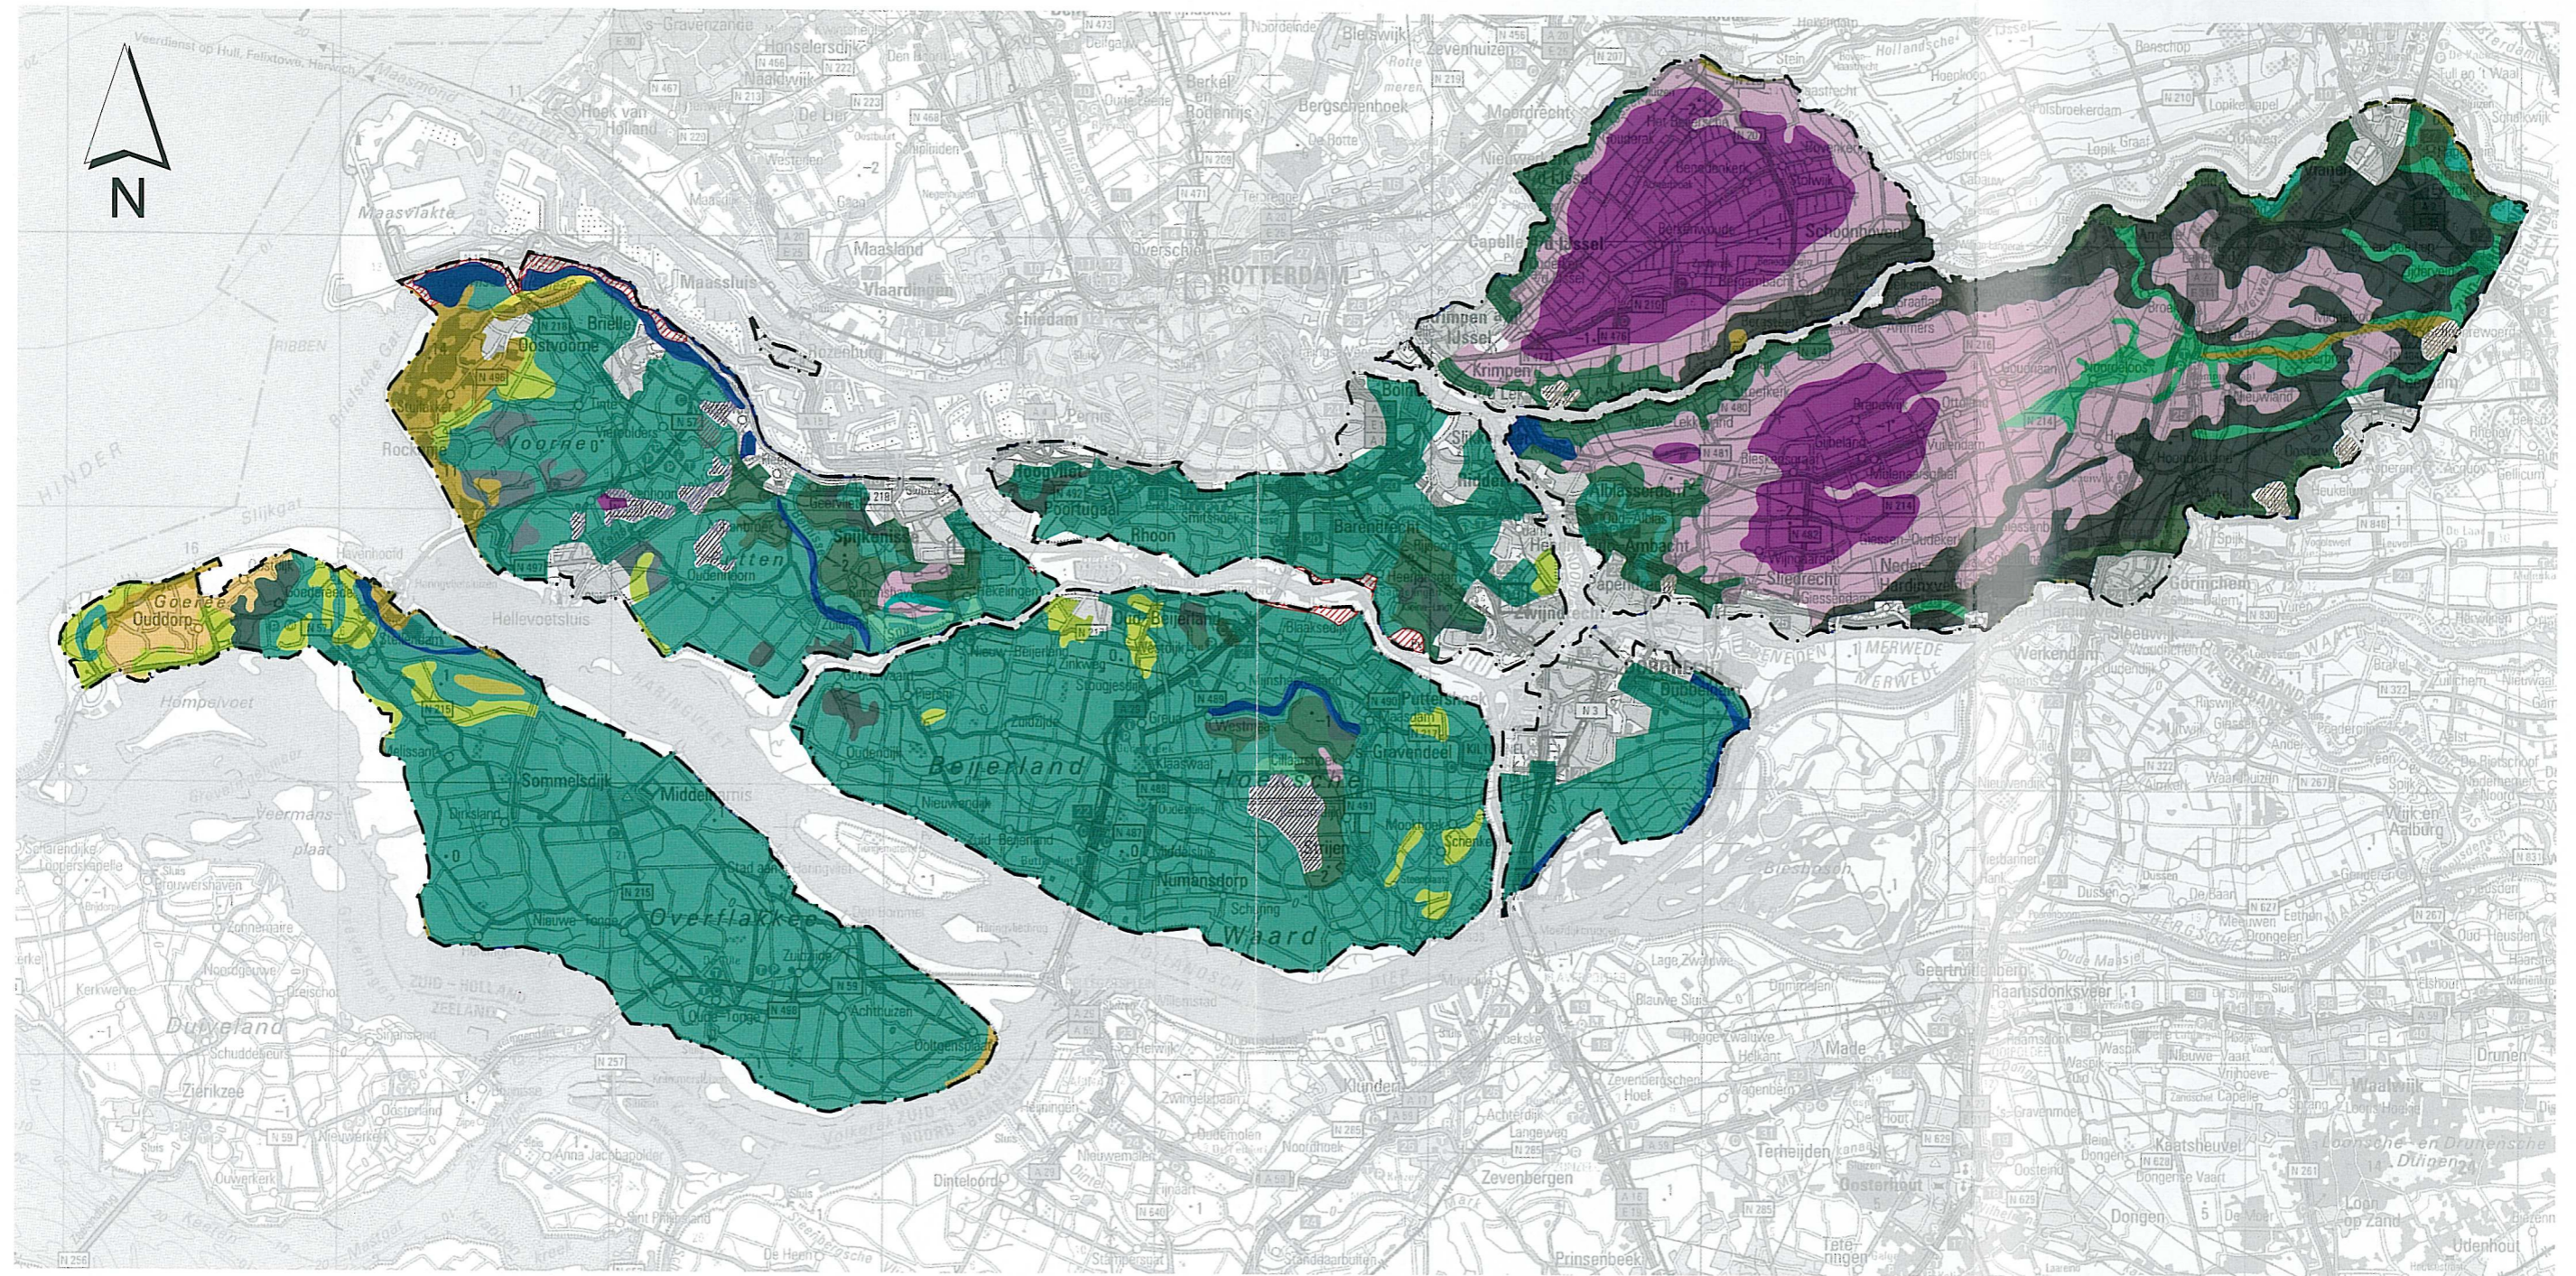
N

Gravenzande
Honselersdijk
Naaldwijk
Hoek van Holland
De Lier
Maasvlakte
Maassluis
Maasland
Vlaardingen
Schiedam
ROTTERDAM
Berkel
Bleiswijk
Zevenhuizen
Bergschenhoek
Moordrecht
Capelle a/d IJssel
Krimpen a/d IJssel
Schoonhoven
Oostvoorne
Brielle
Rockanje
Voorne
Putten
Spijkenisse
Hellevoetsluis
Goeree
Ouddorp
Hoogvliet
Poortugaal
Rhoon
Barendrecht
Zwijndrecht
Dordrecht
Sliedrecht
Gorinchem
Oud-Beijerland
Beijerland
Hoeksche
Waard
Puttershoek
Numansdorp
Sommelsdijk
Middelharnis
Overflakkee
Ooltgensplaat
Duiveland
Zierikzee
Veermans plaat
HINDER
Slijkgat
Haringvliet
MERWEDE
Werkendam
Biesbosch
Klundert
Zevenbergen
Oosterhout
Dongen
Waalwijk
Drunen
Raamsdonksveer
Geertruidenberg
Made
Terheijden
Prinsenbeek
Dinteloord
Kaatsheuvel
Loon op Zand
Udenhout
Heusden
Woudrichem